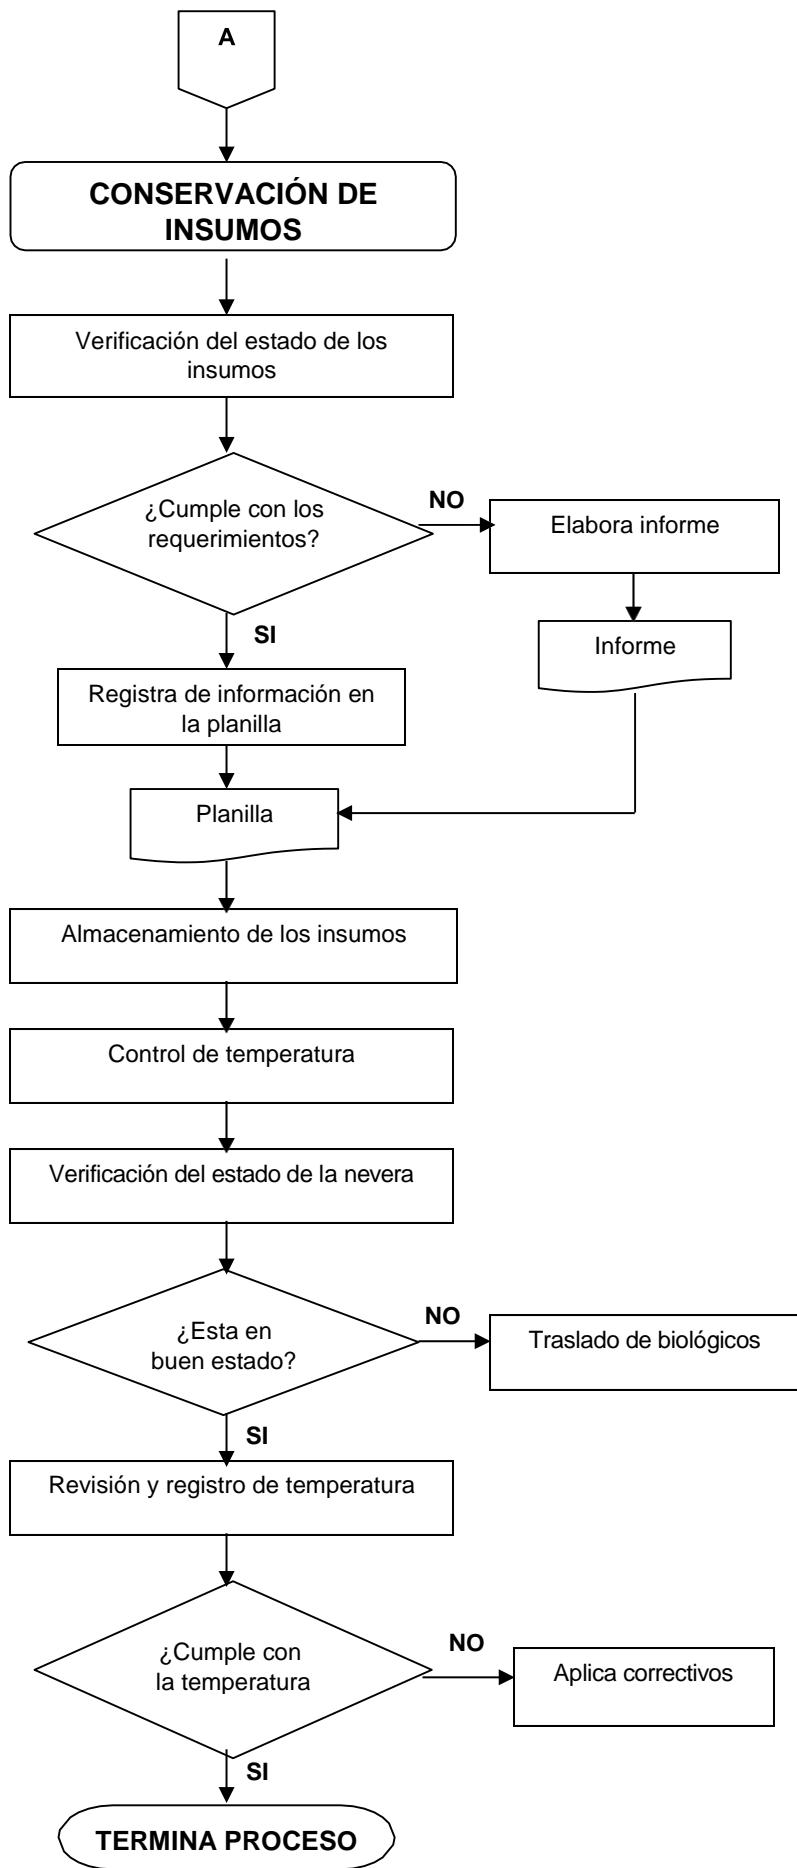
A

CONSERVACIÓN DE INSUMOS

Verificación del estado de los insumos

¿Cumple con los requerimientos?

NO

Elabora informe

Informe

SI

Registra de información en la planilla

Planilla

Almacenamiento de los insumos

Control de temperatura

Verificación del estado de la nevera

¿Esta en buen estado?

NO

Traslado de biológicos

SI

Revisión y registro de temperatura

¿Cumple con la temperatura

NO

Aplica correctivos

SI

TERMINA PROCESO